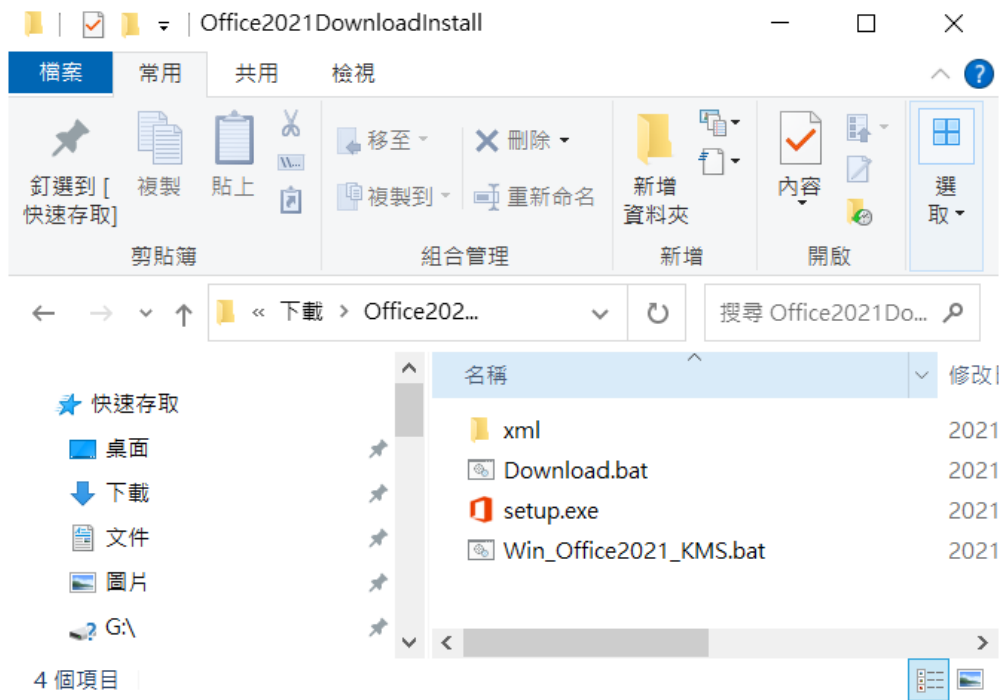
Office2021DownloadInstall

檔案 常用 共用 檢視

釘選到 [ 快速存取] 複製 貼上
剪貼簿

移至 刪除
複製到 重新命名
組合管理

新增資料夾
新增

內容
開啟

選取

下載 > Office202...

搜尋 Office2021Do...

名稱 修改

xml 2021
Download.bat 2021
setup.exe 2021
Win_Office2021_KMS.bat 2021

快速存取
桌面
下載
文件
圖片
G:\

4 個項目